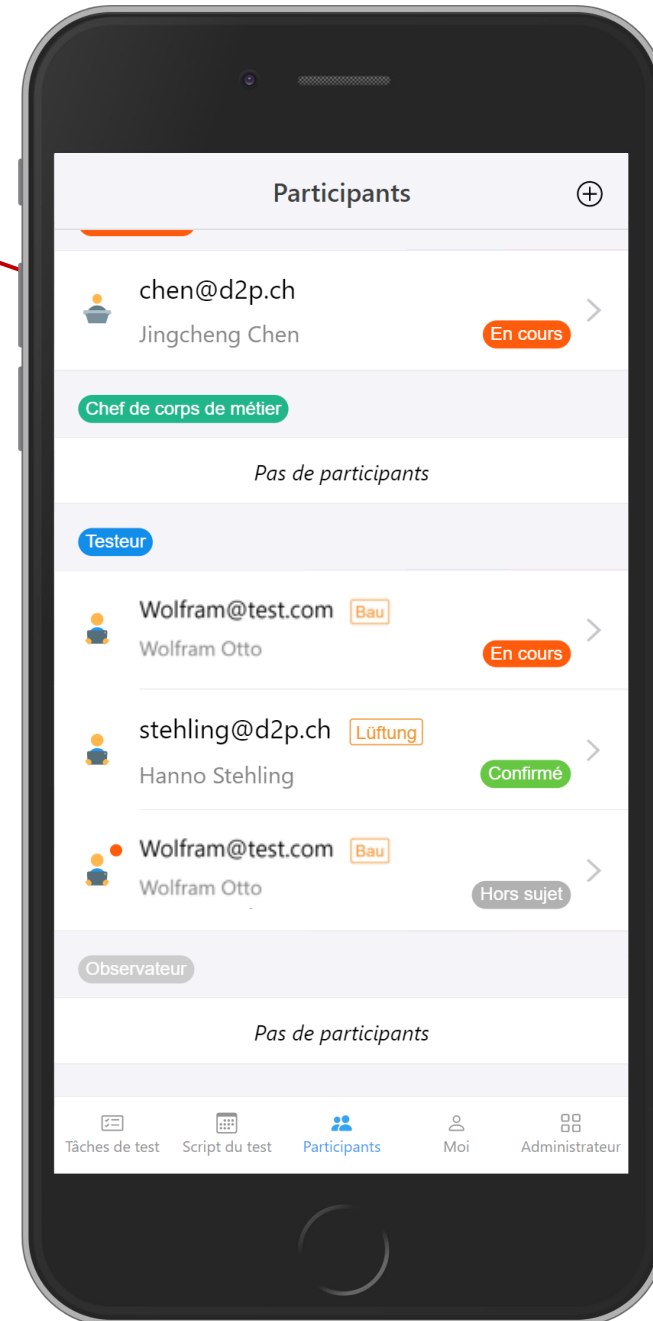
Participants

chen@d2p.ch
Jingcheng Chen
En cours

Chef de corps de métier

Pas de participants

Testeur

Wolfram@test.com Bau
Wolfram Otto
En cours

stehling@d2p.ch Lüftung
Hanno Stehling
Confirmé

Wolfram@test.com Bau
Wolfram Otto
Hors sujet

Observateur

Pas de participants

Tâches de test
Script du test
Participants
Moi
Administrateur